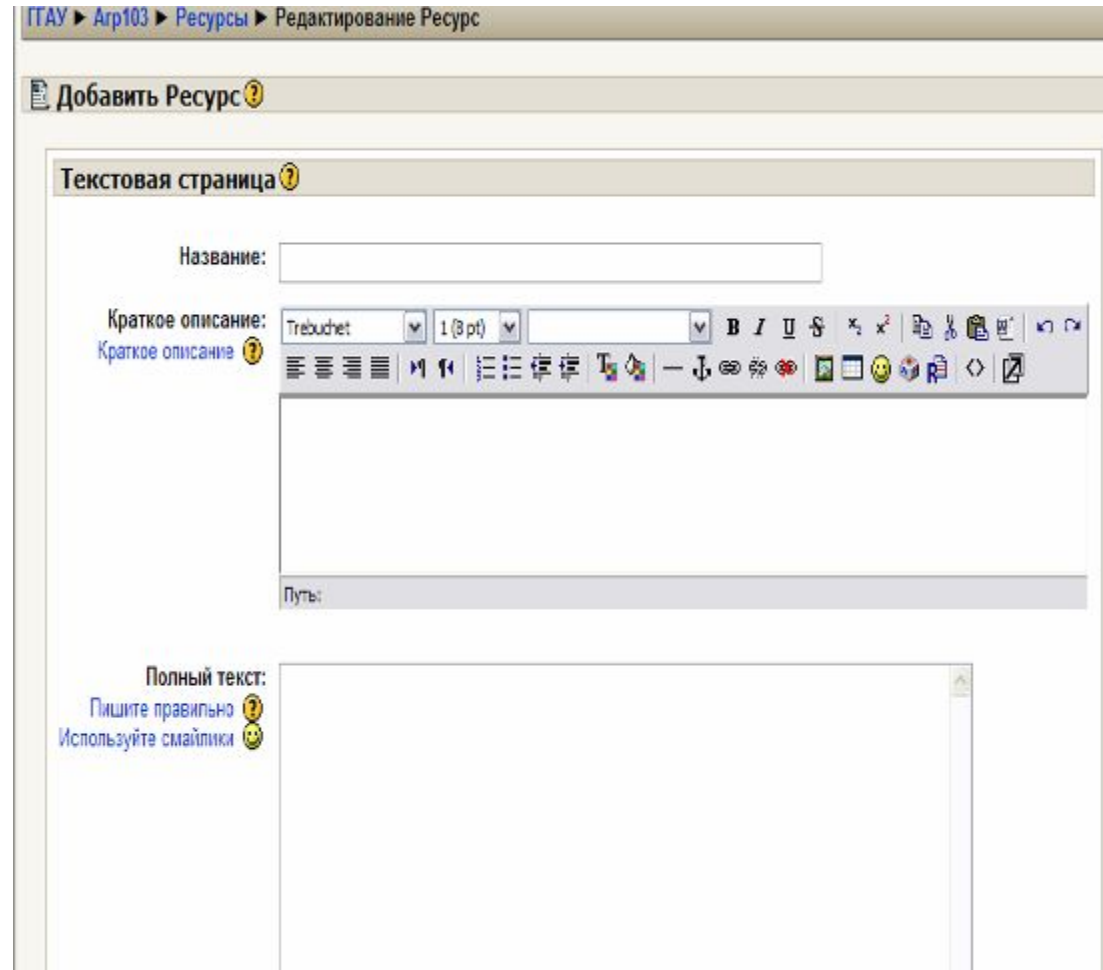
ГТАУ ► Агр103 ► Ресурсы ► Редактирование Ресурс

Добавить Ресурс

Текстовая страница

Название:

Краткое описание:
Краткое описание

Trebuchet
1 (8 pt)

B I U S

Путь:

Полный текст:
Пишите правильно
Используйте смайлики